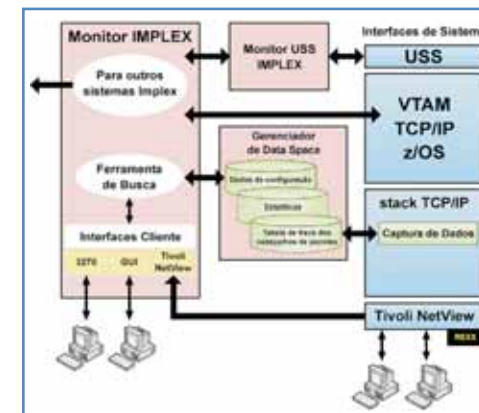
Monitor IMPLEX

Monitor USS IMPLEX

Interfaces de Sistem

USS

Para outros sistemas Implex

VTAM
TCP/IP
z/OS

Gerenciador de Data Space

Dados de configuração

Estatísticas

Tabela de traço dos cabeçalhos de pacotes

Ferramenta de Busca

stack TCP/IP

Captura de Dados

Interfaces Cliente

3270

GUI

Tivoli NetView

Tivoli NetView

REXX